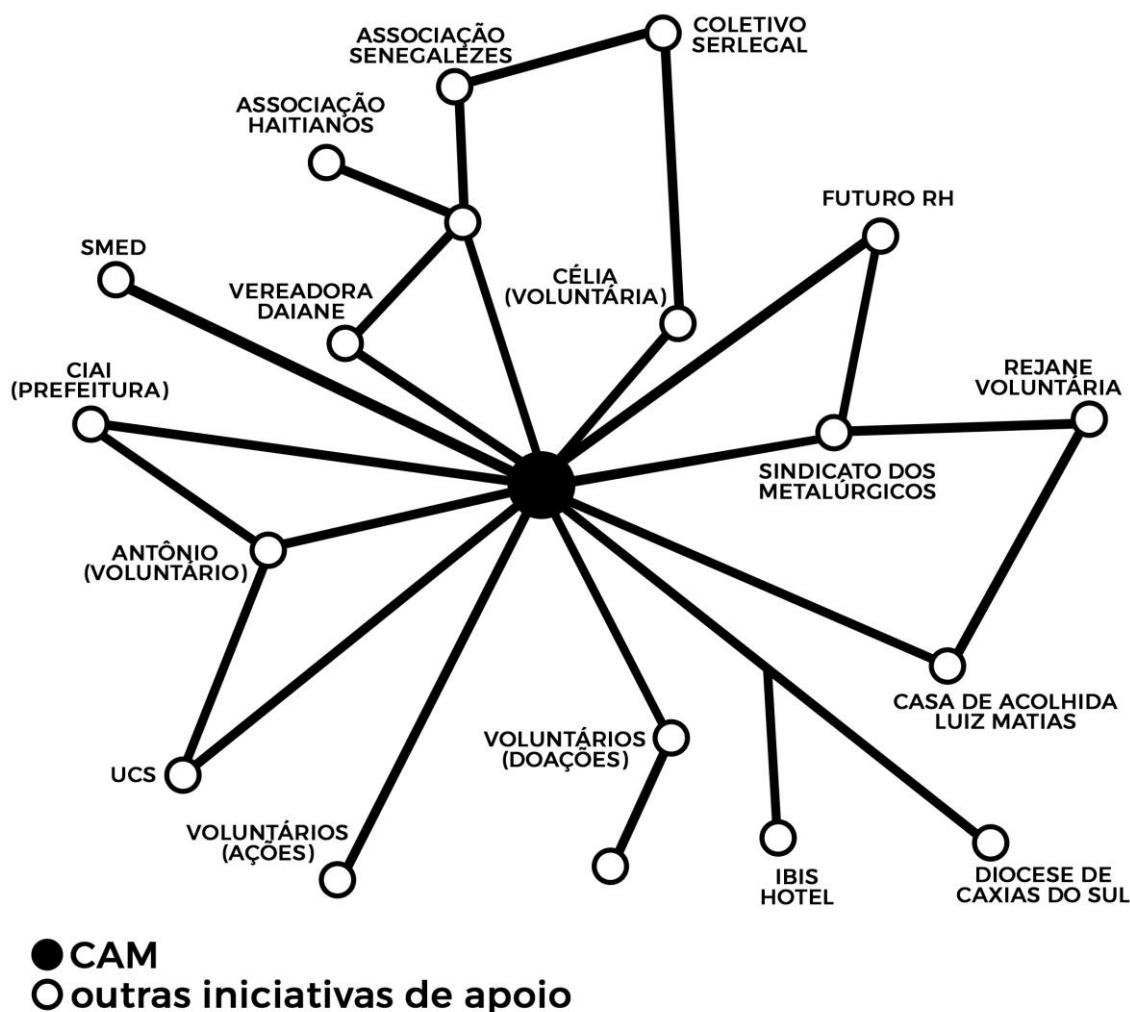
ASSOCIAÇÃO SENEGALEZES

COLETIVO SERLEGAL

ASSOCIAÇÃO HAITIANOS

FUTURO RH

SMED

CÉLIA (VOLUNTÁRIA)

VEREADORA DAIANE

CIAI (PREFEITURA)

REJANE VOLUNTÁRIA

SINDICATO DOS METALÚRGICOS

ANTÔNIO (VOLUNTÁRIO)

CASA DE ACOLHIDA LUIZ MATIAS

VOLUNTÁRIOS (DOAÇÕES)

UCS

VOLUNTÁRIOS (AÇÕES)

IBIS HOTEL

DIOCESE DE CAXIAS DO SUL

CAM
outras iniciativas de apoio